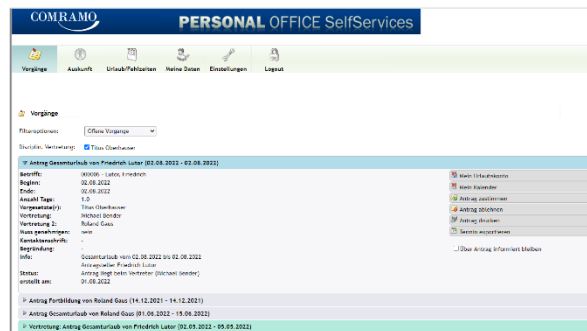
COMRAMO PERSONAL OFFICE SelfServices

Vorgänge Auskunft Urlaub/Fehlzeiten Meine Daten Einstellungen Logout

Vorgänge

Filteroptionen: Offene Vorgänge

Disziplin. Vertretung: Titus Oberhauser

Antrag Gesamturlaub von Friedrich Lutzer (02.08.2022 - 02.08.2022)

Betreff: (0008) - Lutzer, Friedrich
Beginn: 02.08.2022
Ende: 02.08.2022
Anzahl Tage: 1.0
Vorgesetzte(r): Titus Oberhauser
Vertretung: Michael Bender
Vertretung 2: Roland Gass
Muss genehmigen: nein
Kontaktanschrift: -
Begründung: -
Info: Gesamturlaub vom 02.08.2022 bis 02.08.2022 Antragsteller Friedrich Lutzer
Status: Antrag liegt beim Vertreter (Michael Bender)
erstellt am: 01.08.2022

Mein Urlaubskonto
Mein Kalender
Antrag zustimmen
Antrag ablehnen
Antrag drucken
Termin exportieren
Über Antrag informiert bleiben

Antrag Fortbildung von Roland Gass (14.12.2021 - 14.12.2021)
Antrag Gesamturlaub von Roland Gass (01.06.2022 - 15.06.2022)
Vertretung: Antrag Gesamturlaub von Friedrich Lutzer (02.05.2022 - 05.05.2022)